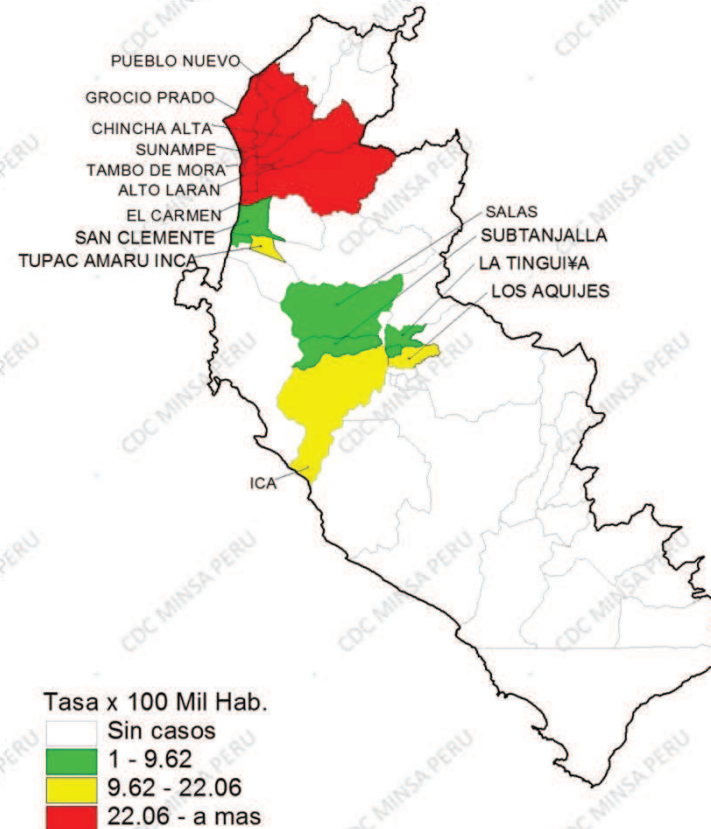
PUEBLO NUEVO
GROCIO PRADO
CHINCHA ALTA
SUNAMPE
TAMBO DE MORA
ALTO LARAN
EL CARMEN
SAN CLEMENTE
TUPAC AMARU INCA
SALAS
SUBTANJALLA
LA TINGUI¥A
LOS AQUIJES
ICA

Tasa x 100 Mil Hab.
Sin casos
1 - 9.62
9.62 - 22.06
22.06 - a mas

CDC MINSA PERU